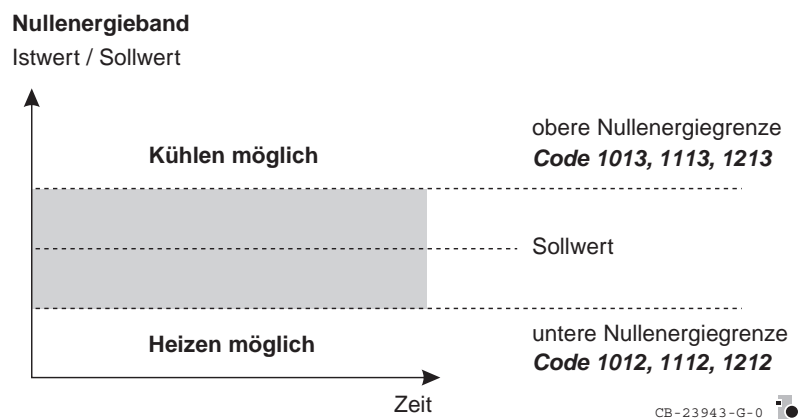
**Nullenergieband**

Istwert / Sollwert

obere Nullenergiegrenze
***Code 1013, 1113, 1213***

**Kühlen möglich**

Sollwert

untere Nullenergiegrenze
***Code 1012, 1112, 1212***

**Heizen möglich**

Zeit

CB-23943-G-0